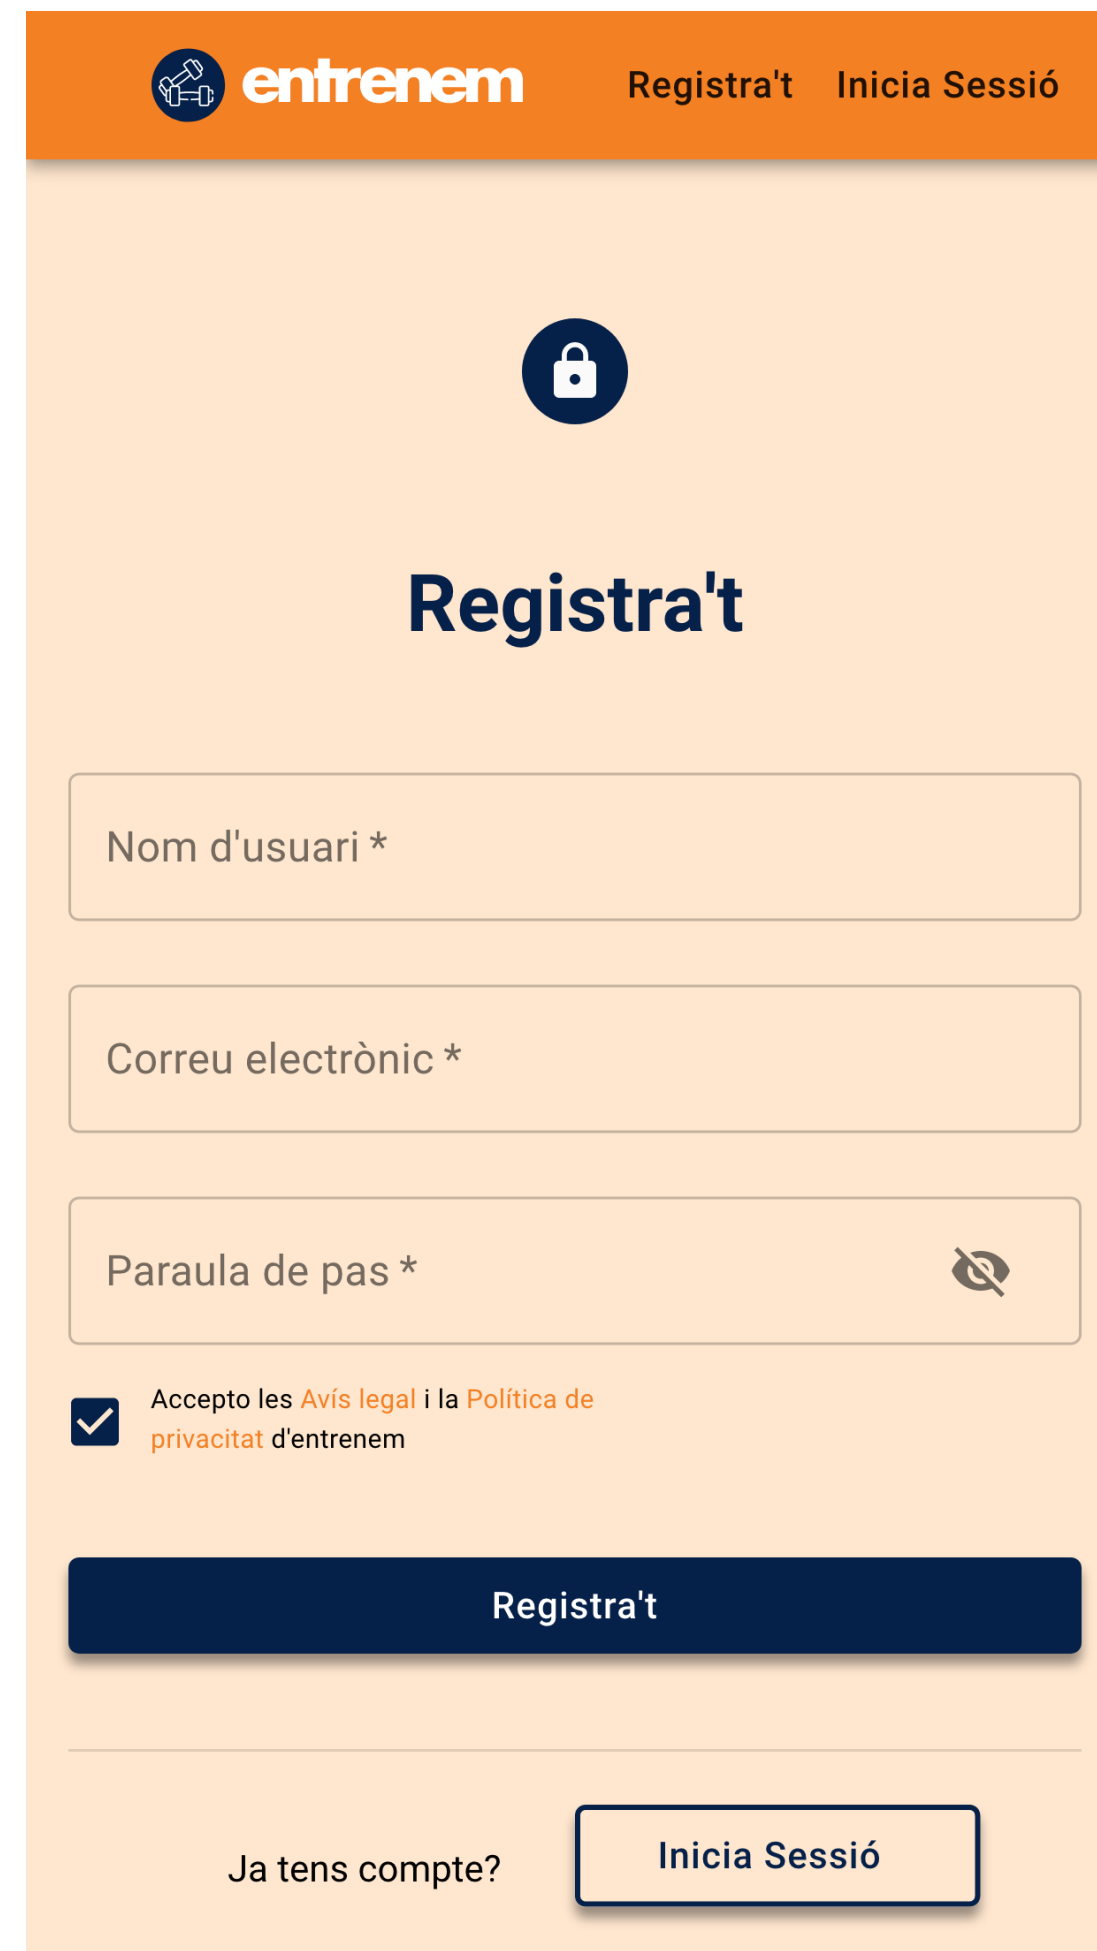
entrenem Registra't Inicia Sessió

Registra't

Nom d'usuari *

Correu electrònic *

Paraula de pas *

Accepto les Avís legal i la Política de privacitat d'entrenem

Registra't

Ja tens compte? Inicia Sessió